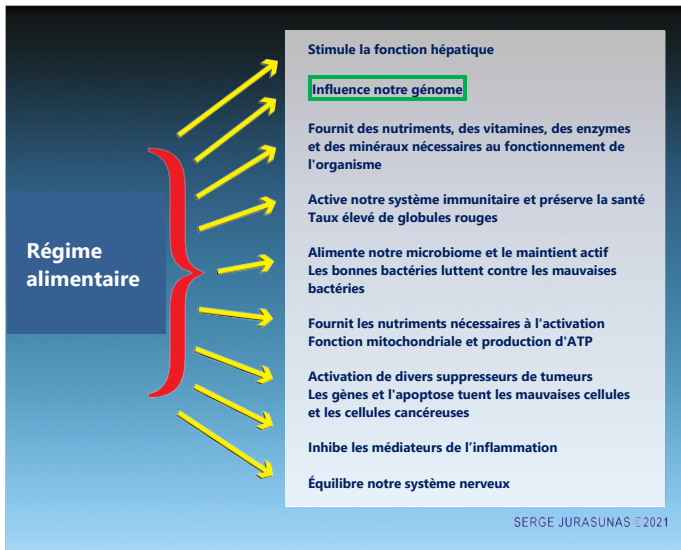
Régime alimentaire

Stimule la fonction hépatique

Influence notre génome

Fournit des nutriments, des vitamines, des enzymes et des minéraux nécessaires au fonctionnement de l'organisme

Active notre système immunitaire et préserve la santé
Taux élevé de globules rouges

Alimente notre microbiome et le maintient actif
Les bonnes bactéries luttent contre les mauvaises bactéries

Fournit les nutriments nécessaires à l'activation
Fonction mitochondriale et production d'ATP

Activation de divers suppresseurs de tumeurs
Les gènes et l'apoptose tuent les mauvaises cellules et les cellules cancéreuses

Inhibe les médiateurs de l'inflammation

Équilibre notre système nerveux

SERGE JURASUNAS ©2021